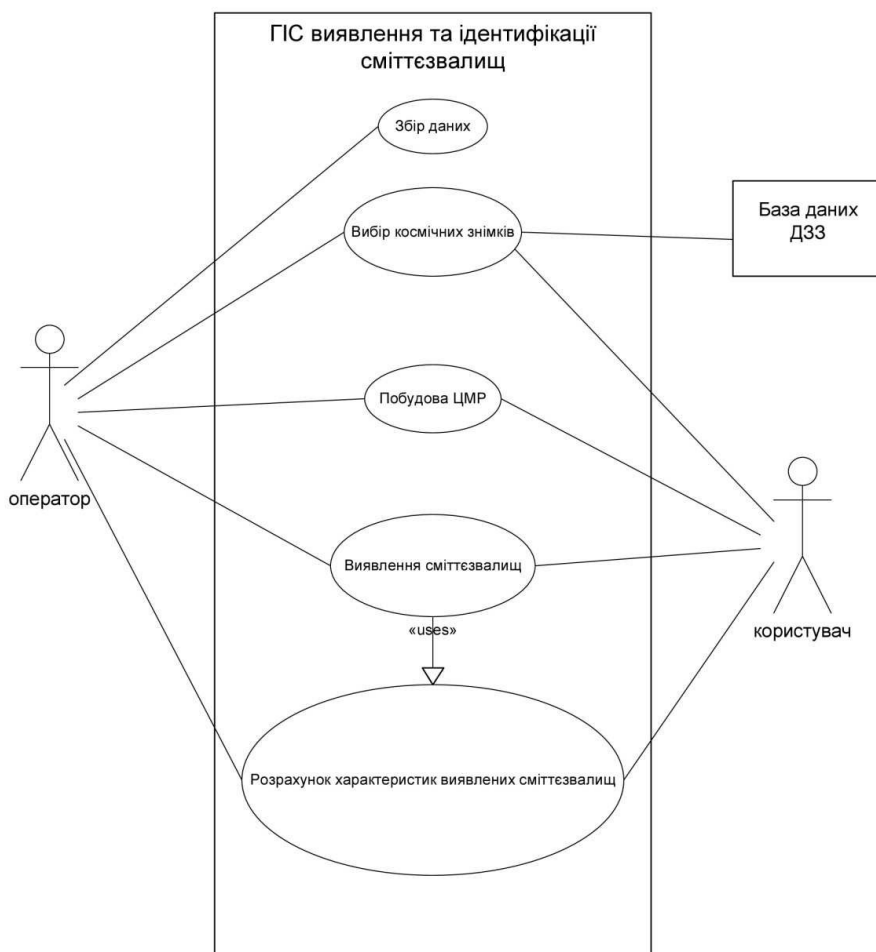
ГІС виявлення та ідентифікації сміттєзвалищ

Збір даних

Вибір космічних знімків

База даних ДЗЗ

оператор

Побудова ЦМР

користувач

Виявлення сміттєзвалищ

«uses»

Розрахунок характеристик виявлених сміттєзвалищ